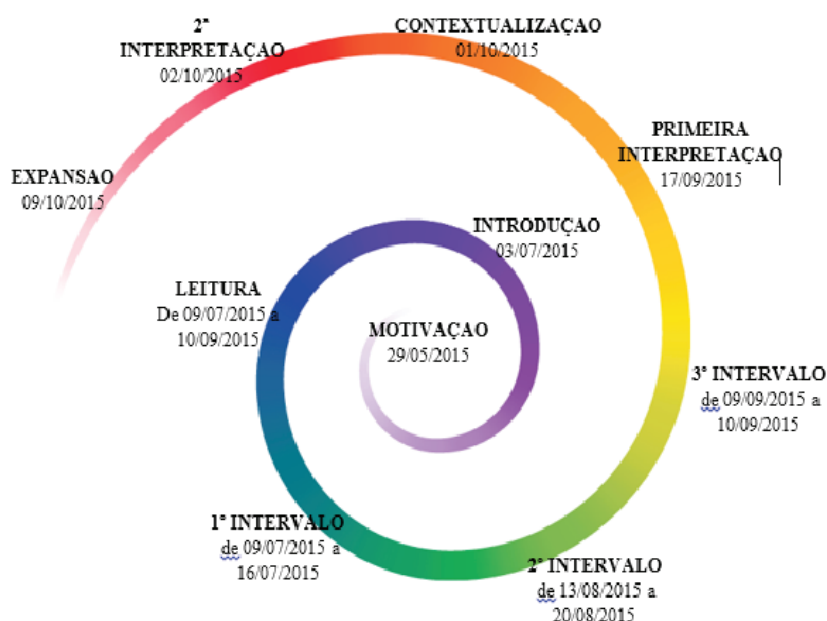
2ª INTERPRETAÇAO
02/10/2015

CONTEXTUALIZAÇAO
01/10/2015

PRIMEIRA INTERPRETAÇAO
17/09/2015

EXPANSAO
09/10/2015

INTRODUÇAO
03/07/2015

LEITURA
De 09/07/2015 a 10/09/2015

MOTIVAÇAO
29/05/2015

3º INTERVALO
de 09/09/2015 a 10/09/2015

1º INTERVALO
de 09/07/2015 a 16/07/2015

2º INTERVALO
de 13/08/2015 a 20/08/2015